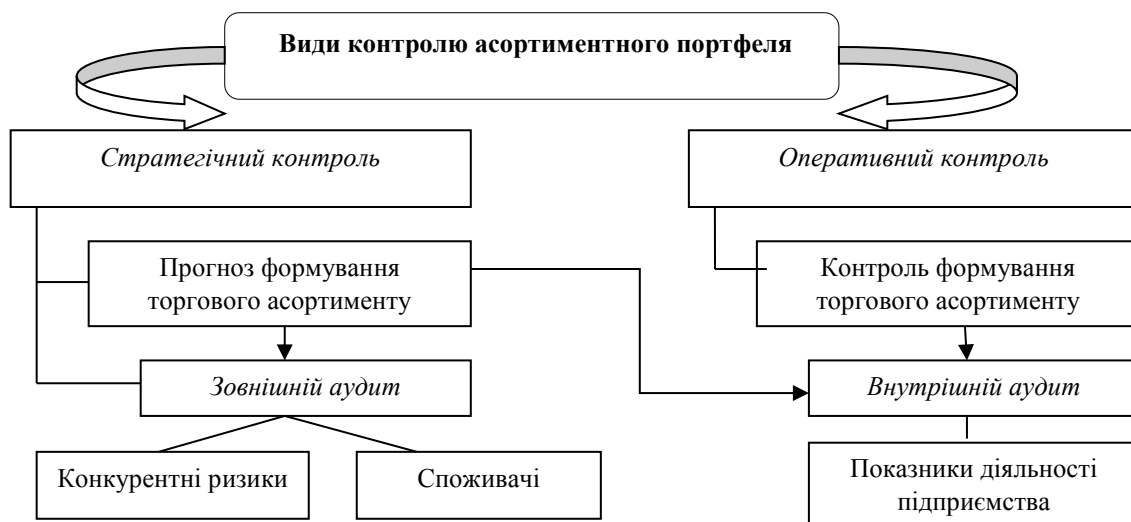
Види контролю асортиментного портфеля

Стратегічний контроль

Оперативний контроль

Прогноз формування торгового асортименту

Контроль формування торгового асортименту

Зовнішній аудит

Внутрішній аудит

Конкурентні ризики

Споживачі

Показники діяльності підприємства